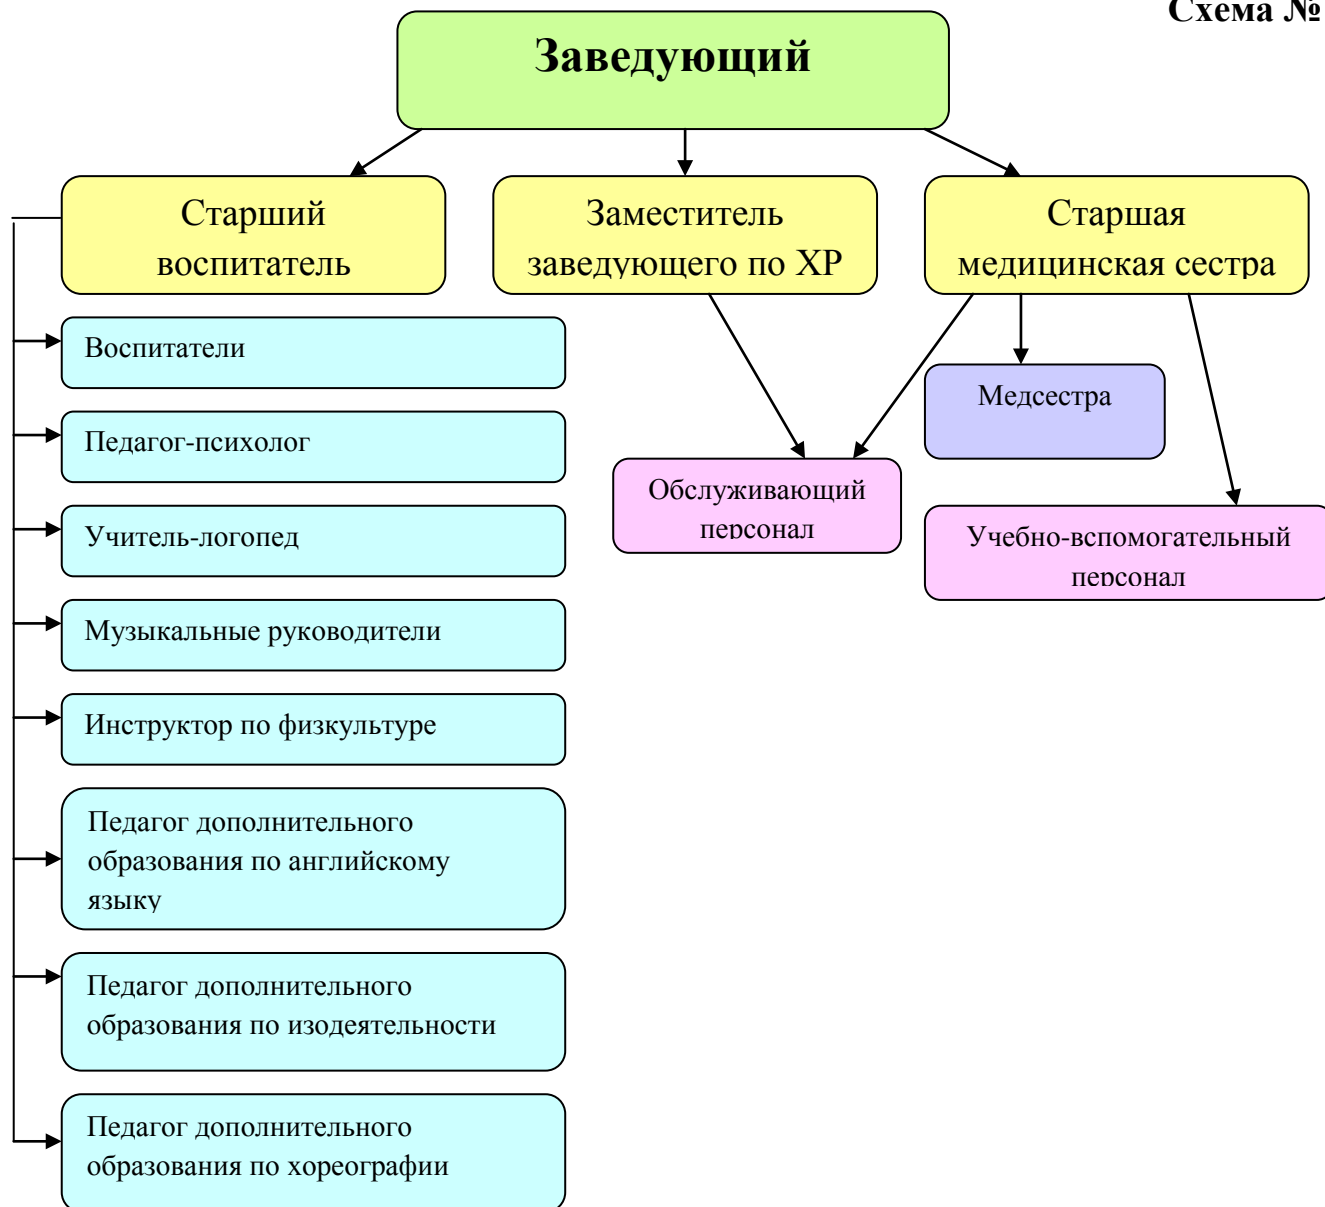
Схема №

Заведующий

Старший воспитатель

Заместитель заведующего по ХР

Старшая медицинская сестра

Воспитатели

Педагог-психолог

Учитель-логопед

Музыкальные руководители

Инструктор по физкультуре

Педагог дополнительного образования по английскому языку

Педагог дополнительного образования по изодеятельности

Педагог дополнительного образования по хореографии

Обслуживающий персонал

Медсестра

Учебно-вспомогательный персонал